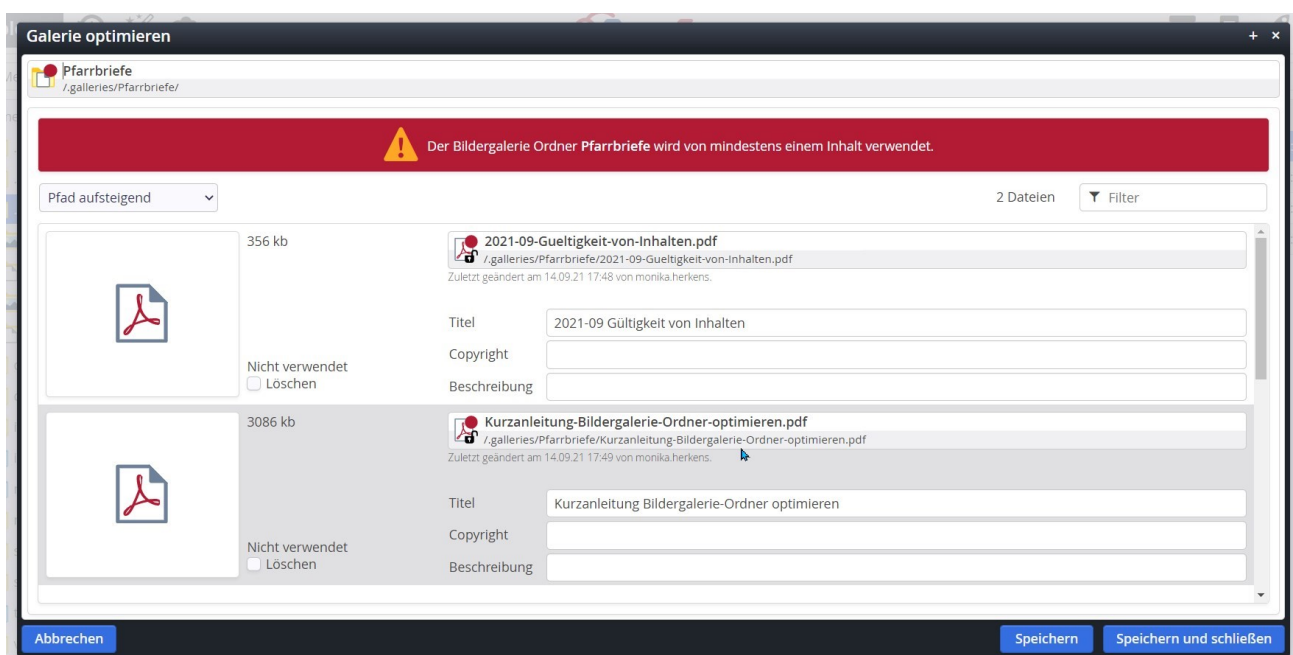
Galerie optimieren

+ ×

Pfarrbriefe
/.galleries/Pfarrbriefe/

Der Bildergalerie Ordner **Pfarrbriefe** wird von mindestens einem Inhalt verwendet.

Pfad aufsteigend

2 Dateien

Filter

356 kb

2021-09-Gueltigkeit-von-Inhalten.pdf
/.galleries/Pfarrbriefe/2021-09-Gueltigkeit-von-Inhalten.pdf
Zuletzt geändert am 14.09.21 17:48 von monika.herkens.

Titel 2021-09 Gültigkeit von Inhalten

Copyright

Nicht verwendet
Löschen

Beschreibung

3086 kb

Kurzanleitung-Bildergalerie-Ordner-optimieren.pdf
/.galleries/Pfarrbriefe/Kurzanleitung-Bildergalerie-Ordner-optimieren.pdf
Zuletzt geändert am 14.09.21 17:49 von monika.herkens.

Titel Kurzanleitung Bildergalerie-Ordner optimieren

Copyright

Nicht verwendet
Löschen

Beschreibung

Abbrechen

Speichern

Speichern und schließen